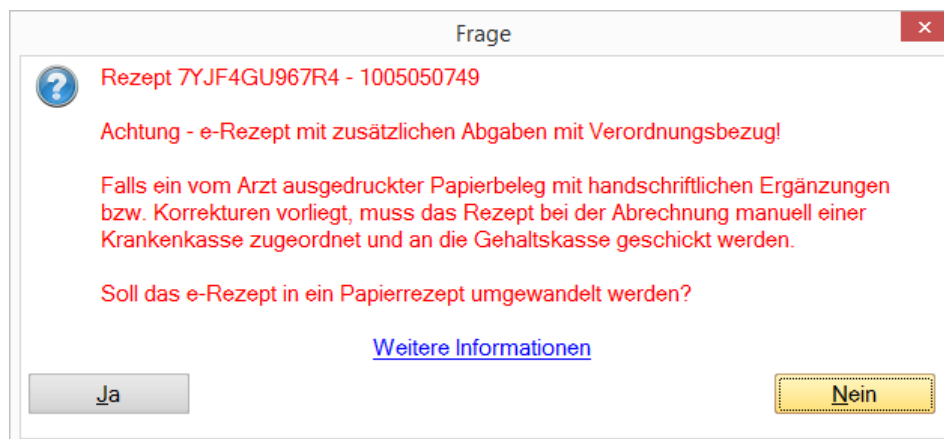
Frage

Rezept 7YJF4GU967R4 - 1005050749

Achtung - e-Rezept mit zusätzlichen Abgaben mit Verordnungsbezug!

Falls ein vom Arzt ausgedruckter Papierbeleg mit handschriftlichen Ergänzungen bzw. Korrekturen vorliegt, muss das Rezept bei der Abrechnung manuell einer Krankenkasse zugeordnet und an die Gehaltskasse geschickt werden.

Soll das e-Rezept in ein Papierrezept umgewandelt werden?

Weitere Informationen

Ja

Nein